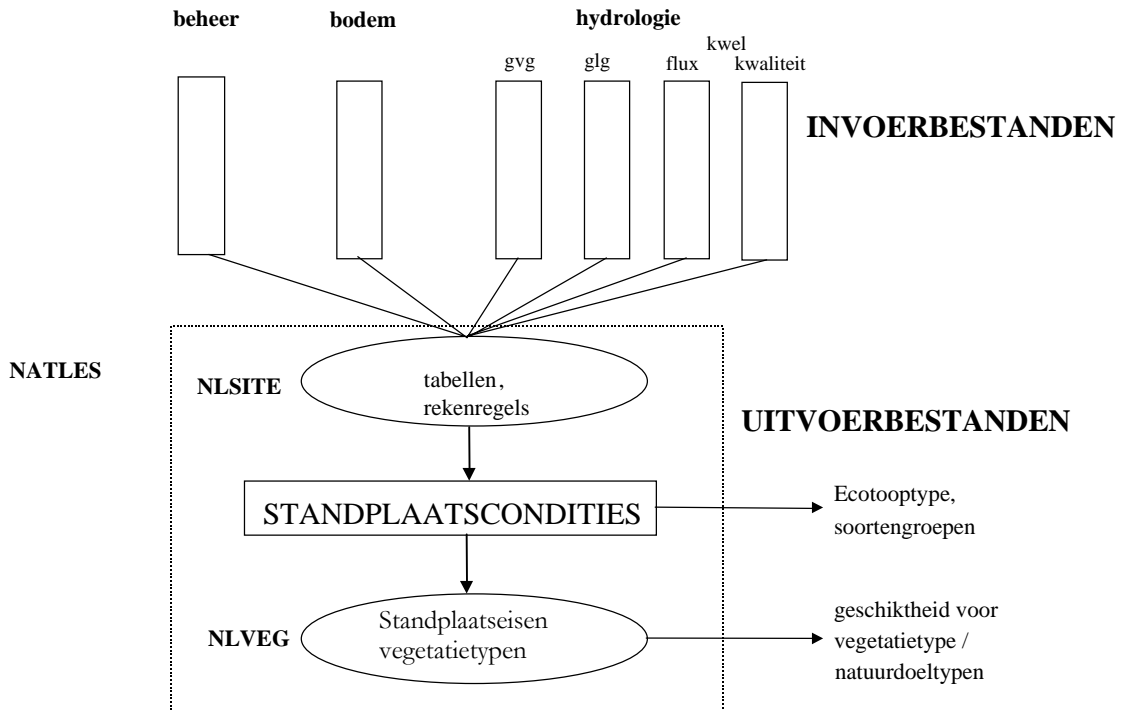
beheer

bodem

hydrologie

gvg

glg

flux

kwel kwaliteit

INVOERBESTANDEN

NATLES

NLSITE

tabellen, rekenregels

UITVOERBESTANDEN

STANDPLAATSCONDITIES

Ecotooptype, soortengroepen

NLVEG

Standplaatseisen vegetatietypen

geschiktheid voor vegetatietype / natuurdoeltypen